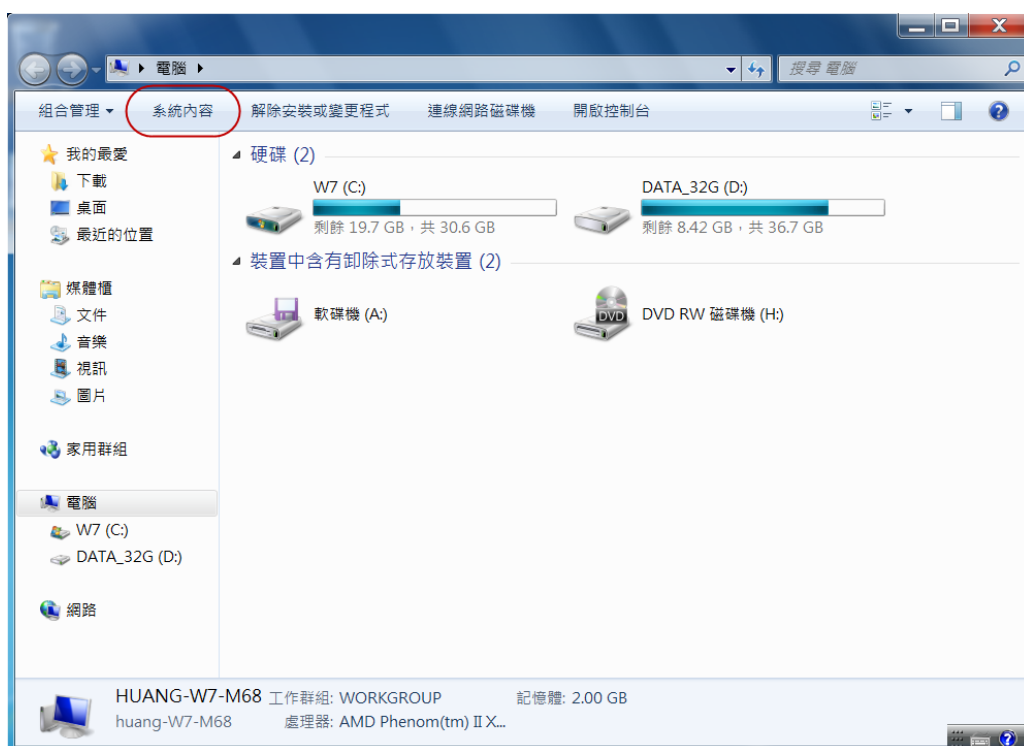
電腦 ▸

搜尋 電腦

組合管理 ▾ 系統內容 解除安裝或變更程式 連線網路磁碟機 開啟控制台

我的最愛
下載
桌面
最近的位置

媒體櫃
文件
音樂
視訊
圖片

家用群組

電腦
W7 (C:)
DATA_32G (D:)

網路

硬碟 (2)

W7 (C:)
剩餘 19.7 GB，共 30.6 GB

DATA_32G (D:)
剩餘 8.42 GB，共 36.7 GB

裝置中含有卸除式存放裝置 (2)

軟碟機 (A:)

DVD

DVD RW 磁碟機 (H:)

HUANG-W7-M68 工作群組: WORKGROUP 記憶體: 2.00 GB
huang-W7-M68 處理器: AMD Phenom(tm) II X...